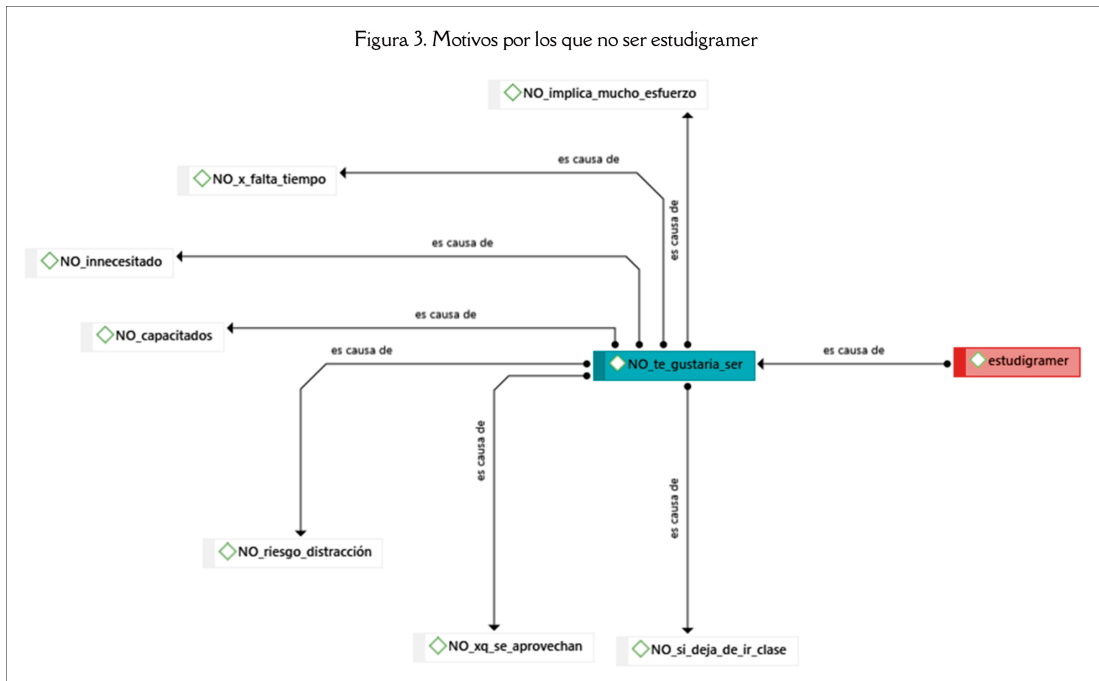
Figura 3. Motivos por los que no ser estudigramer

NO_implica_mucho_esfuerzo

es causa de

NO_x_falta_tiempo

es causa de

es causa de

NO_innecesitado

es causa de

NO_capacitados

es causa de

NO_te_gustaria_ser

es causa de

estudigramer

es causa de

es causa de

NO_riesgo_distracción

NO_xq_se_aprovechan

NO_si_deja_de_ir_clase